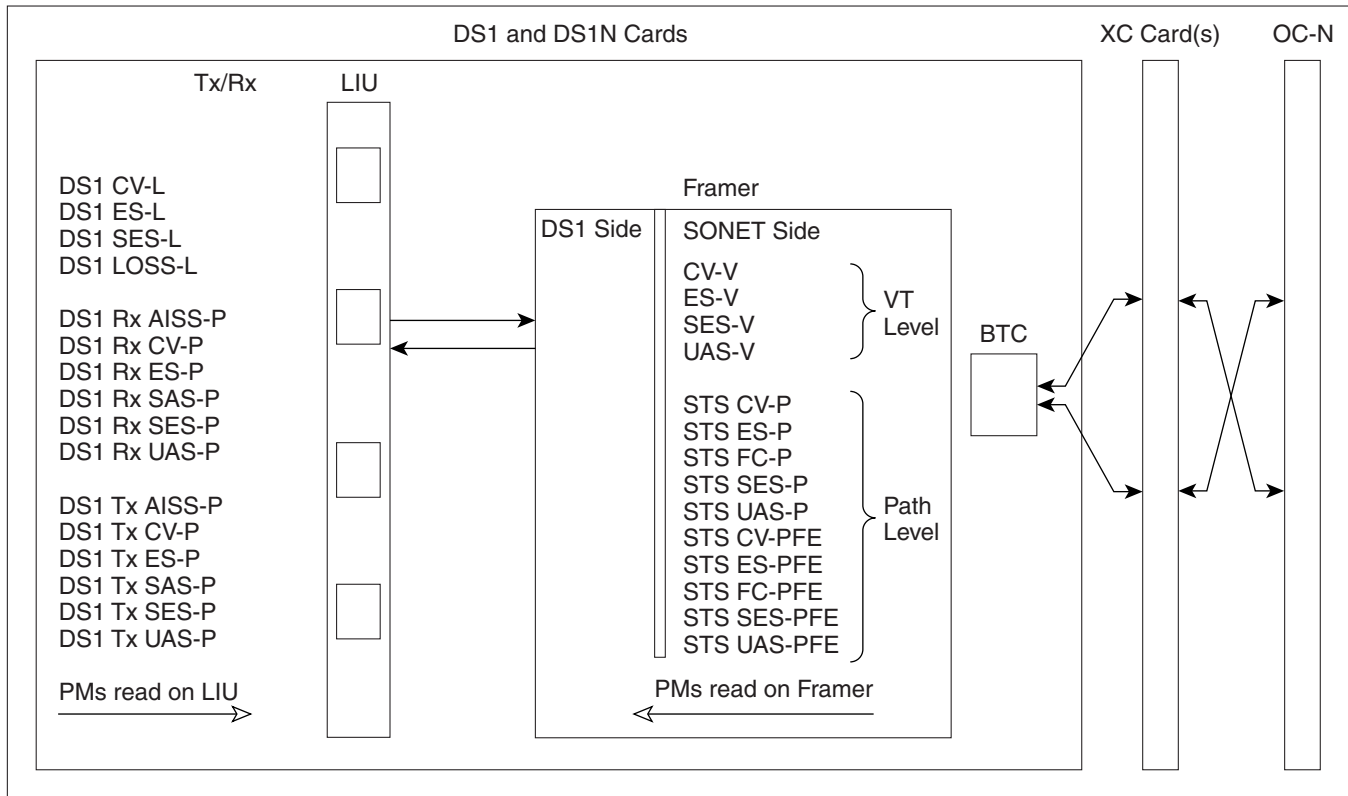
DS1 and DS1N Cards

XC Card(s)

OC-N

Tx/Rx

LIU

DS1 CV-L
DS1 ES-L
DS1 SES-L
DS1 LOSS-L

DS1 Rx AISS-P
DS1 Rx CV-P
DS1 Rx ES-P
DS1 Rx SAS-P
DS1 Rx SES-P
DS1 Rx UAS-P

DS1 Tx AISS-P
DS1 Tx CV-P
DS1 Tx ES-P
DS1 Tx SAS-P
DS1 Tx SES-P
DS1 Tx UAS-P

PMs read on LIU

Framer

DS1 Side

SONET Side

CV-V
ES-V
SES-V
UAS-V

VT Level

STS CV-P
STS ES-P
STS FC-P
STS SES-P
STS UAS-P
STS CV-PFE
STS ES-PFE
STS FC-PFE
STS SES-PFE
STS UAS-PFE

Path Level

PMs read on Framer

BTC